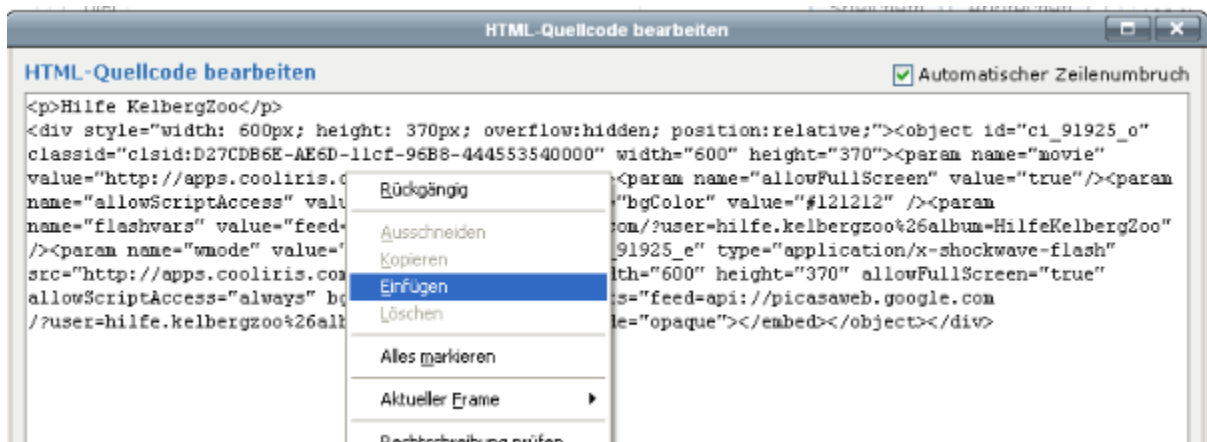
HTML-Quellcode bearbeiten

HTML-Quellcode bearbeiten

Automatischer Zeilenumbruch

<p>Hilfe KelbergZoo</p>
<div style="width: 600px; height: 370px; overflow:hidden; position:relative;"><object id="ci_91925_o" classid="clsid:D27CDB6E-AE6D-11cf-96B8-444553540000" width="600" height="370"><param name="movie" value="http://apps.cooliris.c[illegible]<param name="allowFullScreen" value="true"/><param name="allowScriptAccess" valu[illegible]"bgColor" value="#121212" /><param name="flashvars" value="feed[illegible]om/?user=hilfe.kelbergzoo%26album=HilfeKelbergZoo" /><param name="wmode" value="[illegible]91925_e" type="application/x-shockwave-flash" src="http://apps.cooliris.com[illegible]lth="600" height="370" allowFullScreen="true" allowScriptAccess="always" b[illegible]s="feed=api://picasaweb.google.com /?user=hilfe.kelbergzoo%26alb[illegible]le="opaque"></embed></object></div>

Rückgängig
Ausschneiden
Kopieren
Einfügen
Löschen
Alles markieren
Aktueller Frame
Rechtschreibung prüfen